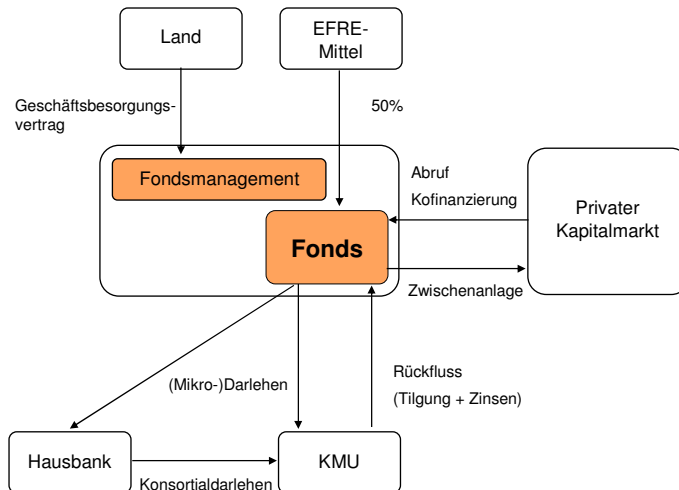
Land

EFRE-Mittel

Geschäftsbesorgungsvertrag

50%

Fondsmanagement

Abruf

Kofinanzierung

Fonds

Privater Kapitalmarkt

Zwischenanlage

(Mikro-)Darlehen

Rückfluss

(Tilgung + Zinsen)

Hausbank

KMU

Konsortialdarlehen